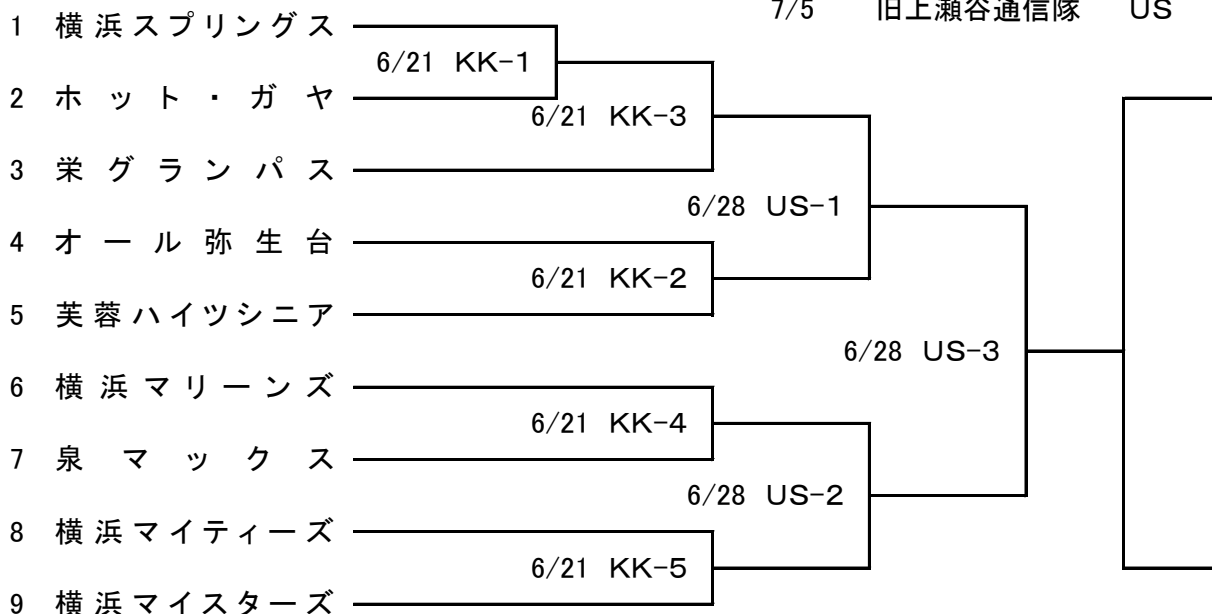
7/5 旧上瀬谷通信隊 US

1 横浜スプリングス
2 ホット・ガヤ
3 栄グランパス
4 オール弥生台
5 芙蓉ハイツシニア
6 横浜マリーンズ
7 泉 マックス
8 横浜マイティーズ
9 横浜マイスターズ

6/21 KK-1
6/21 KK-3
6/28 US-1
6/21 KK-2
6/28 US-3
6/21 KK-4
6/28 US-2
6/21 KK-5